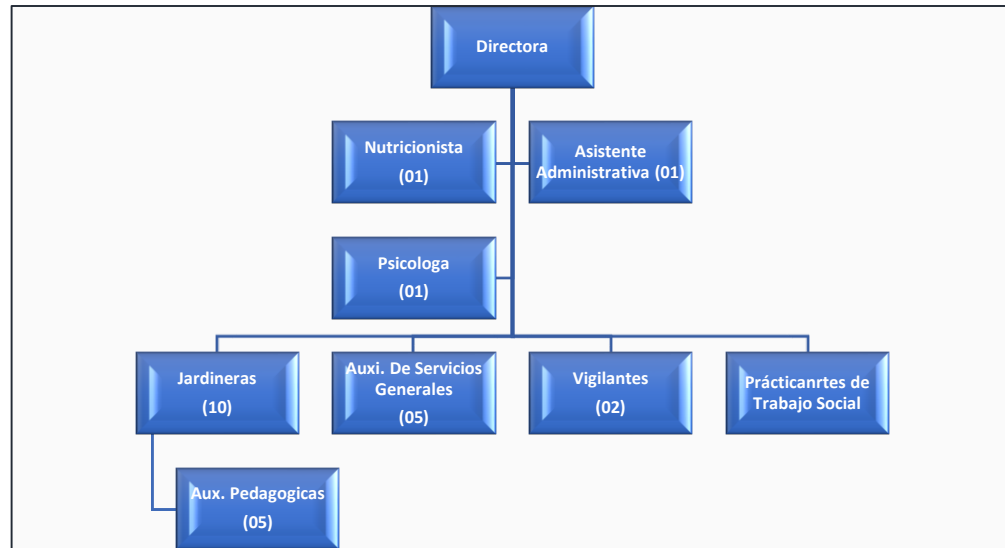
Directora

Nutricionista
(01)

Asistente Administrativa (01)

Psicologa
(01)

Jardineras
(10)

Auxi. De Servicios Generales
(05)

Vigilantes
(02)

Prácticanrtes de Trabajo Social

Aux. Pedagogicas
(05)